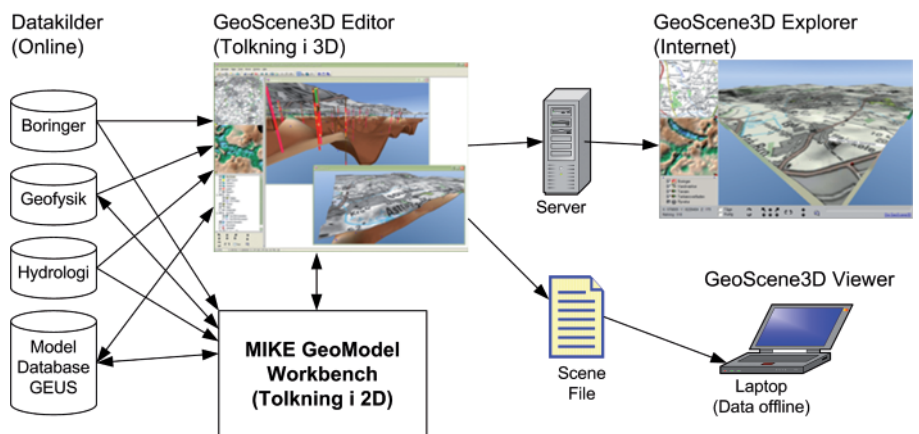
Datakilder
(Online)

GeoScene3D Editor
(Tolkning i 3D)

GeoScene3D Explorer
(Internet)

Boringer

Geofysik

Hydrologi

Model
Database
GEUS

Server

MIKE GeoModel
Workbench
(Tolkning i 2D)

Scene
File

GeoScene3D Viewer

Laptop
(Data offline)